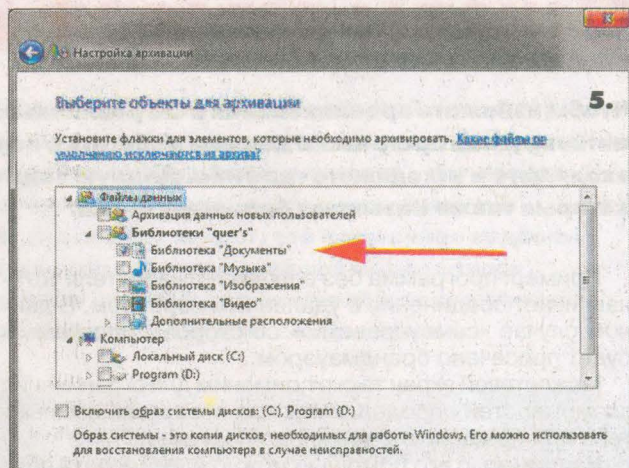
Настройка архивации

Выберите объекты для архивации

5.

Установите флажки для элементов, которые необходимо архивировать. Какие файлы по умолчанию исключаются из архива?

Файлы данных
Архивация данных новых пользователей
Библиотеки "quer's"
Библиотека "Документы"
Библиотека "Музыка"
Библиотека "Изображения"
Библиотека "Видео"
Дополнительные расположения
Компьютер
Локальный диск (C:)
Program (D:)

Включить образ системы дисков: (C:), Program (D:)

Образ системы - это копия дисков, необходимых для работы Windows. Его можно использовать для восстановления компьютера в случае неисправностей.